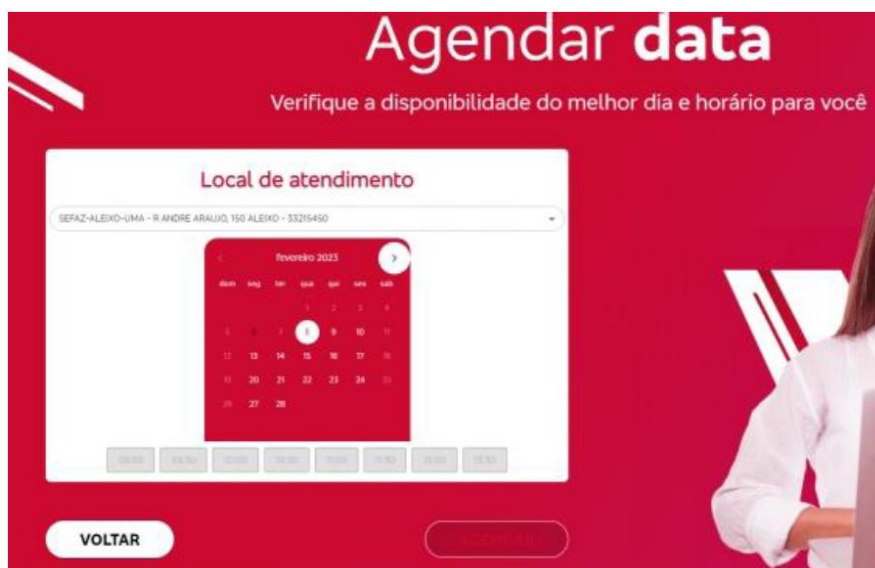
Agendar **data**

Verifique a disponibilidade do melhor dia e horário para você

Local de atendimento

SEFAZ-ALEIXO-UMA - R ANDRE ARAUJO, 150 ALEIXO - 33215450

fevereiro 2023

| dom | seg | ter | qua | qui | sex | sab |
|---|---|---|---|---|---|---|
| | | | 1 | 2 | 3 | 4 |
| 5 | 6 | 7 | 8 | 9 | 10 | 11 |
| 12 | 13 | 14 | 15 | 16 | 17 | 18 |
| 19 | 20 | 21 | 22 | 23 | 24 | 25 |
| 26 | 27 | 28 | | | | |

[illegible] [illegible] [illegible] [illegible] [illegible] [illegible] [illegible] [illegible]

VOLTAR

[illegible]